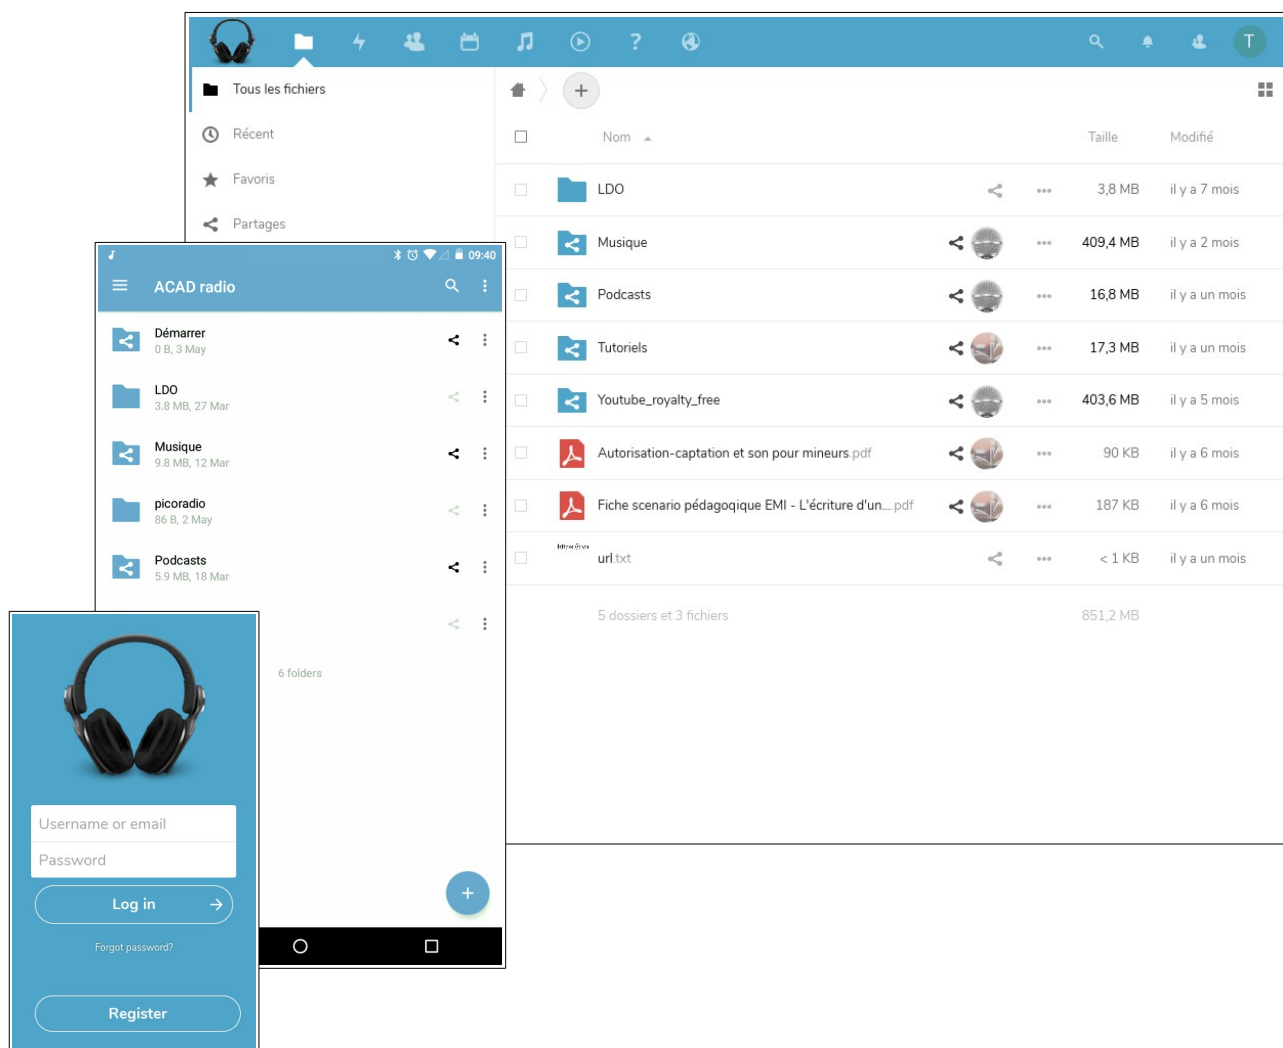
T

Tous les fichiers

Récent

Favoris

Partages

Nom

Taille

Modifié

| | Nom | | Taille | Modifié |
|---|---|---|---|---|
| | LDO | | 3,8 MB | il y a 7 mois |
| | Musique | | 409,4 MB | il y a 2 mois |
| | Podcasts | | 16,8 MB | il y a un mois |
| | Tutoriels | | 17,3 MB | il y a un mois |
| | Youtube_royalty_free | | 403,6 MB | il y a 5 mois |
| | Autorisation-captation et son pour mineurs.pdf | | 90 KB | il y a 6 mois |
| | Fiche scenario pédagoqique EMI - L'écriture d'un....pdf | | 187 KB | il y a 6 mois |
| | url.txt | | < 1 KB | il y a un mois |
| | 5 dossiers et 3 fichiers | | 851,2 MB | |

09:40

ACAD radio

Démarrer
0 B, 3 May

LDO
3.8 MB, 27 Mar

Musique
9.8 MB, 12 Mar

picoradio
86 B, 2 May

Podcasts
5.9 MB, 18 Mar

6 folders

Username or email

Password

Log in

Forgot password?

Register